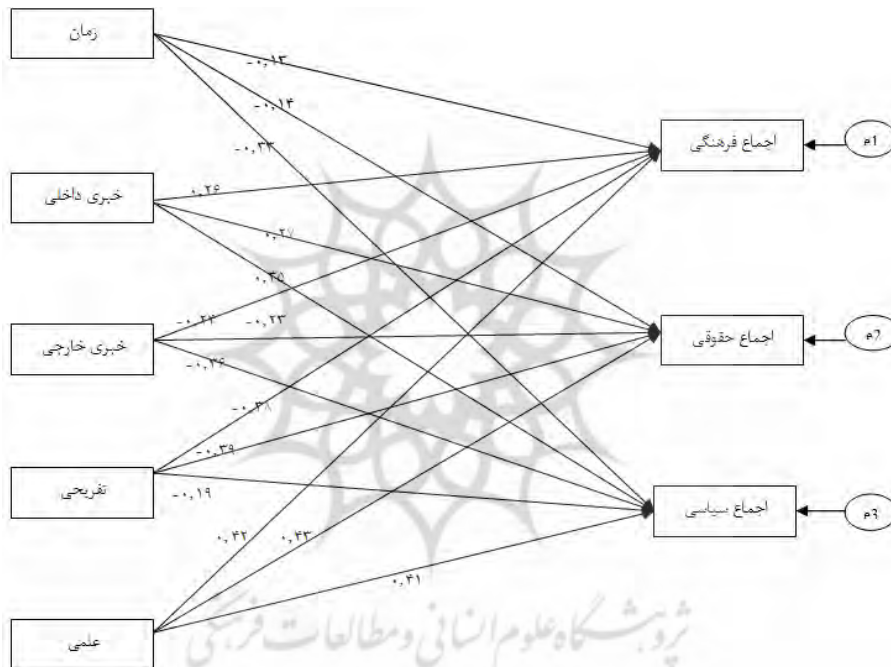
زمان

خبری داخلی

خبری خارجی

تفریحی

علمی

-۰,۱۳

-۰,۱۴

-۰,۳۳

۰,۲۶

۰,۲۷

۰,۳۵

-۰,۲۲

-۰,۲۳

-۰,۳۶

-۰,۳۸

-۰,۳۹

-۰,۱۹

۰,۳۲

۰,۴۳

۰,۴۱

اجماع فرهنگی

اجماع حقوقی

اجماع سیاسی

e۱

e۲

e۳

پژوهشگاه علوم انسانی و مطالعات فرهنگی